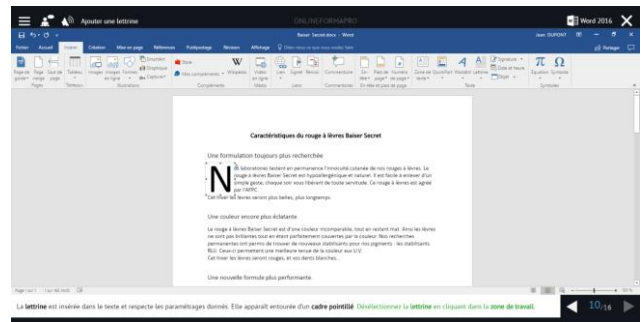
Ajouter une lettrine

ONLINEFORMAPRO

Word 2016

Baiser Secret.docx - Word

Jean DUPONT

Fichier Accueil Insertion Création Mise en page Références Publipostage Révision Affichage Dites-nous ce que vous voulez faire

Partager

Caractéristiques du rouge à lèvres Baiser Secret

Une formulation toujours plus recherchée

N

os laboratoires testent en permanence l'innocuité cutanée de nos rouges à lèvres. Le rouge à lèvres Baiser Secret est hypoallergénique et naturel. Il est facile à enlever d'un simple geste, chaque soir vous libérant de toute servitude. Ce rouge à lèvres est agréé par l'AFPC.

Cet hiver les lèvres seront plus belles, plus longtemps.

Une couleur encore plus éclatante

Le rouge à lèvres Baiser Secret est d'une couleur incomparable, tout en restant mat. Ainsi les lèvres ne sont pas brillantes tout en étant parfaitement couvertes par la couleur. Nos recherches permanentes ont permis de trouver de nouveaux stabilisants pour nos pigments : les stabilisants RLU. Ceux-ci permettent une meilleure tenue de la couleur aux U.V.

Cet hiver les lèvres seront rouges, et vos dents blanches...

Une nouvelle formule plus performante.

La lettrine est insérée dans le texte et respecte les paramétrages donnés. Elle apparaît entourée d'un cadre pointillé. Désélectionnez la lettrine en cliquant dans la zone de travail.

10/16